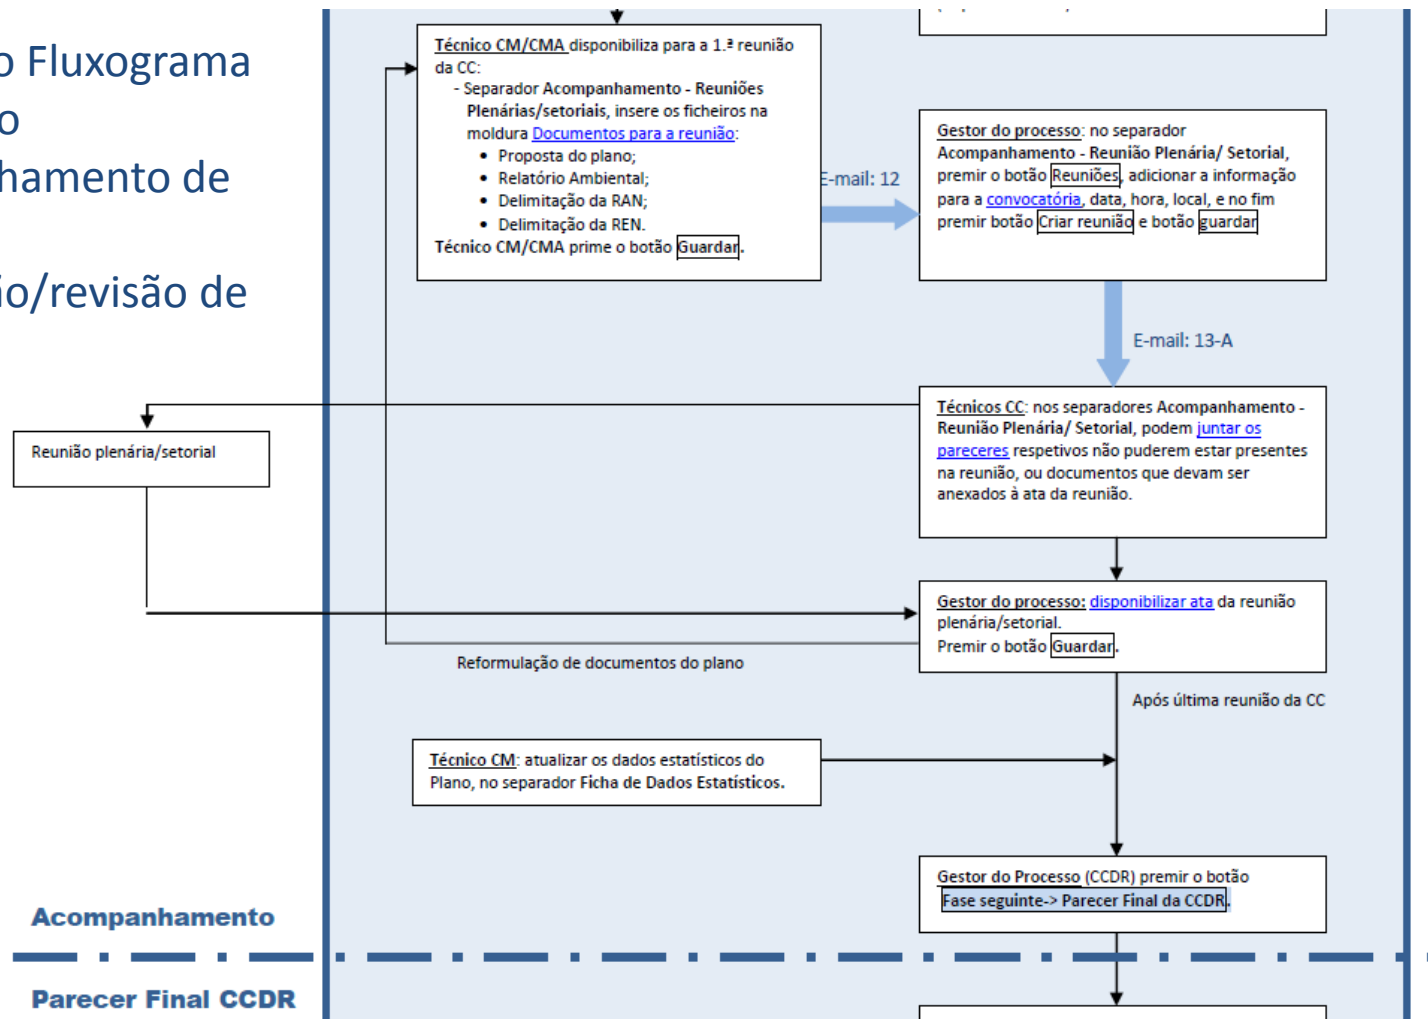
o Fluxograma
o
hamento de

io/revisão de

Técnico CM/CMA disponibiliza para a 1.ª reunião da CC:
- Separador Acompanhamento - Reuniões Plenárias/setoriais, insere os ficheiros na moldura Documentos para a reunião:
• Proposta do plano;
• Relatório Ambiental;
• Delimitação da RAN;
• Delimitação da REN.
Técnico CM/CMA prime o botão Guardar.

E-mail: 12

Gestor do processo: no separador Acompanhamento - Reunião Plenária/ Setorial, premir o botão Reuniões, adicionar a informação para a convocatória, data, hora, local, e no fim premir botão Criar reunião e botão guardar

E-mail: 13-A

Técnicos CC: nos separadores Acompanhamento - Reunião Plenária/ Setorial, podem juntar os pareceres respetivos não puderem estar presentes na reunião, ou documentos que devam ser anexados à ata da reunião.

Reunião plenária/setorial

Gestor do processo: disponibilizar ata da reunião plenária/setorial.
Premir o botão Guardar.

Reformulação de documentos do plano

Após última reunião da CC

Técnico CM: atualizar os dados estatísticos do Plano, no separador Ficha de Dados Estatísticos.

Gestor do Processo (CCDR) premir o botão Fase seguinte-> Parecer Final da CCDR.

Acompanhamento

Parecer Final CCDR